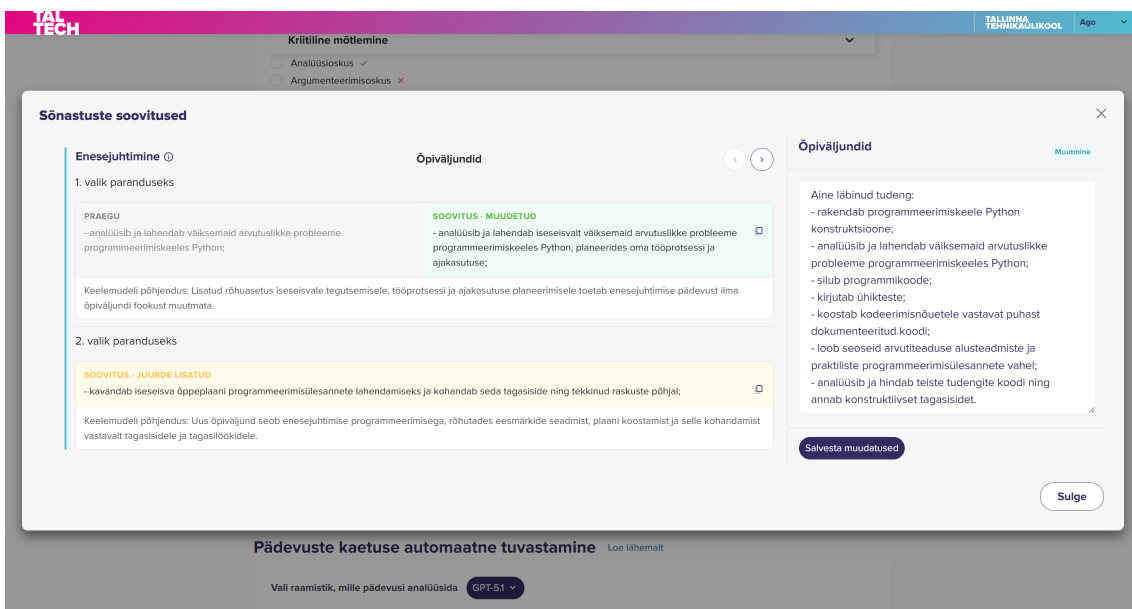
TAL TECH

TALLINNA TEHNIKAÜLIKOOL Ago

Kriitiline mõtlemine

Analüüsioskus ✓

Argumenteerimisoskus ×

Sõnastuste soovitused

Enesejuhtimine ⓘ

Õpiväljundid

1. valik parandusteks

PRAEGU

- analüüsib ja lahendab väiksemaid arvutuslikke probleeme programmeerimiskeeles Python;

SOOVITUS - MUUDETUD

- analüüsib ja lahendab iseseisvalt väiksemaid arvutuslikke probleeme programmeerimiskeeles Python, planeerides oma tööprotsessi ja ajakasutuse;

Keelemudeli põhjendus: Lisatud rõhuasetus iseseisvale tegutsemisele, tööprotsessi ja ajakasutuse planeerimisele toetab enesejuhtimise pädevust ilma õpiväljundi fookust muutmata.

2. valik parandusteks

SOOVITUS - JUURDE LISATUD

- kavandab iseseisva õppeplaani programmeerimisülesannete lahendamiseks ja kohandab seda tagasiside ning tekkinud raskuste põhjal;

Keelemudeli põhjendus: Uus õpiväljund seob enesejuhtimise programmeerimisega, rõhutades eesmärkide seadmist, plaani koostamist ja selle kohandamist vastavalt tagasisidele ja tagasilöökidele.

Õpiväljundid

Muutmine

Aine läbinud tudeng:
- rakendab programmeerimiskeele Python konstruktsioone;
- analüüsib ja lahendab väiksemaid arvutuslikke probleeme programmeerimiskeeles Python;
- silub programmikoode;
- kirjutab ühikteste;
- koostab kodeerimisnõuetele vastavat puhast dokumenteeritud koodi;
- loob seoseid arvutiteaduse alusteadmiste ja praktiliste programmeerimisülesannete vahel;
- analüüsib ja hindab teiste tudengite koodi ning annab konstruktiivset tagasisidet.

Salvesta muudatused

Sulge

Pädevuste kaetuse automaatne tuvastamine Loe lähemalt

Vali raamistik, mille pädevusi analüüsida GPT-5.1